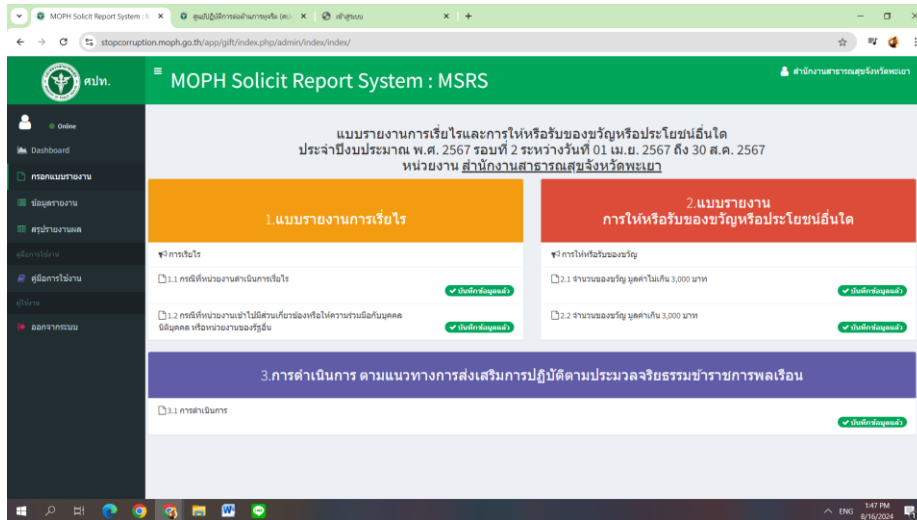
MOPH Solicit Report System : M ×
ศูนย์ปฏิบัติการต่อต้านการทุจริต (ศปท.) ×
เข้าสู่ระบบ ×
+

stopcorruption.moph.go.th/app/gift/index.php/admin/index/index/

ศปท.

MOPH Solicit Report System : MSRS

สำนักงานสาธารณสุขจังหวัดพะเยา

Online

Dashboard

กรอกแบบรายงาน

ข้อมูลรายงาน

สรุปรายงานผล

คู่มือการใช้งาน

คู่มือการใช้งาน

ผู้ใช้งาน

ออกจากระบบ

แบบรายงานการเรี่ยไรและการให้หรือรับของขวัญหรือประโยชน์อื่นใด
ประจำปีงบประมาณ พ.ศ. 2567 รอบที่ 2 ระหว่างวันที่ 01 เม.ย. 2567 ถึง 30 ส.ค. 2567
หน่วยงาน สำนักงานสาธารณสุขจังหวัดพะเยา

1.แบบรายงานการเรี่ยไร

การเรี่ยไร

1.1 กรณีที่หน่วยงานดำเนินการเรี่ยไร

บันทึกข้อมูลแล้ว

1.2 กรณีที่หน่วยงานเข้าไปมีส่วนเกี่ยวข้องหรือให้ความร่วมมือกับบุคคล นิติบุคคล หรือหน่วยงานของรัฐอื่น

บันทึกข้อมูลแล้ว

2.แบบรายงาน
การให้หรือรับของขวัญหรือประโยชน์อื่นใด

การให้หรือรับของขวัญ

2.1 จำนวนของขวัญ มูลค่าไม่เกิน 3,000 บาท

บันทึกข้อมูลแล้ว

2.2 จำนวนของขวัญ มูลค่าเกิน 3,000 บาท

บันทึกข้อมูลแล้ว

3.การดำเนินการ ตามแนวทางการส่งเสริมการปฏิบัติตามประมวลจริยธรรมข้าราชการพลเรือน

3.1 การดำเนินการ

บันทึกข้อมูลแล้ว

ENG 1:47 PM 8/16/2024